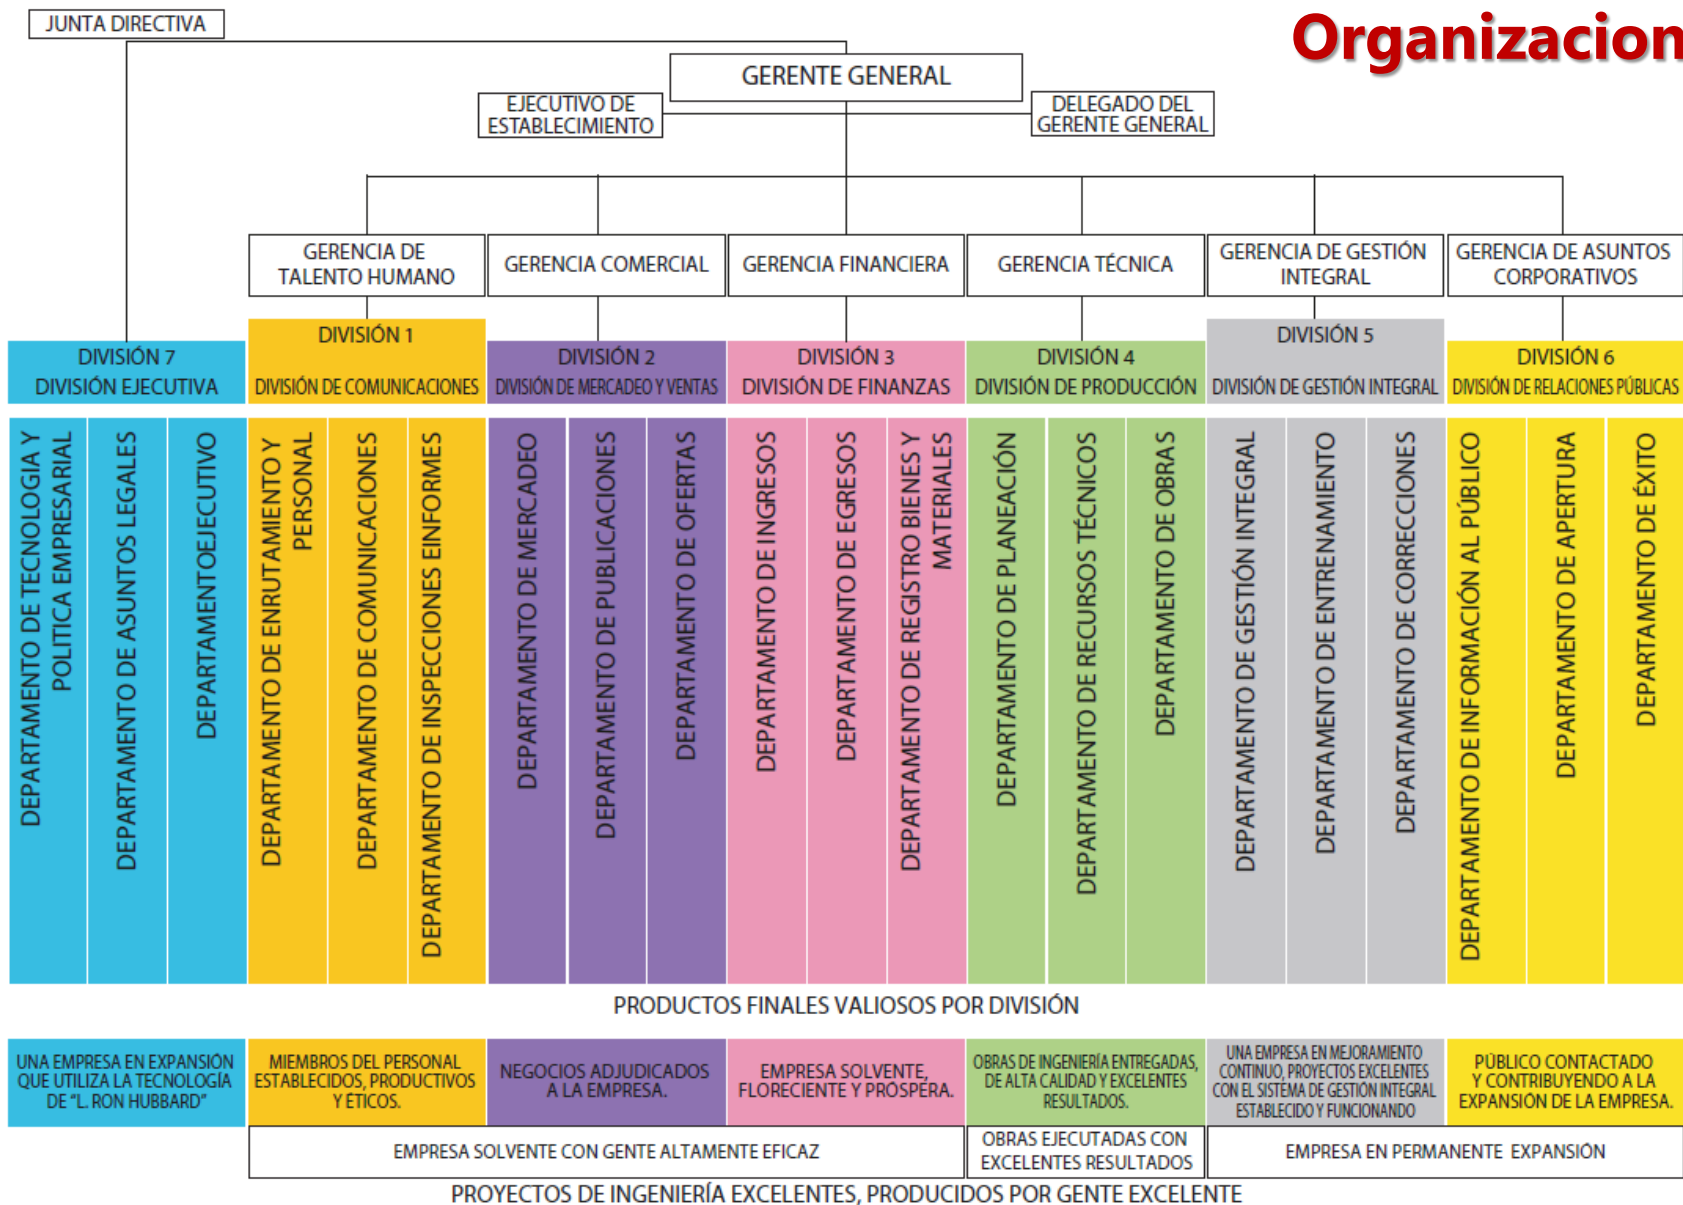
Organizacion

JUNTA DIRECTIVA

GERENTE GENERAL

EJECUTIVO DE ESTABLECIMIENTO

DELEGADO DEL GERENTE GENERAL

GERENCIA DE TALENTO HUMANO

GERENCIA COMERCIAL

GERENCIA FINANCIERA

GERENCIA TÉCNICA

GERENCIA DE GESTIÓN INTEGRAL

GERENCIA DE ASUNTOS CORPORATIVOS

DIVISIÓN 7
DIVISIÓN EJECUTIVA

DIVISIÓN 1
DIVISIÓN DE COMUNICACIONES

DIVISIÓN 2
DIVISIÓN DE MERCADEO Y VENTAS

DIVISIÓN 3
DIVISIÓN DE FINANZAS

DIVISIÓN 4
DIVISIÓN DE PRODUCCIÓN

DIVISIÓN 5
DIVISIÓN DE GESTIÓN INTEGRAL

DIVISIÓN 6
DIVISIÓN DE RELACIONES PÚBLICAS

DEPARTAMENTO DE TECNOLOGIA Y POLITICA EMPRESARIAL

DEPARTAMENTO DE ASUNTOS LEGALES

DEPARTAMENTOEJECUTIVO

DEPARTAMENTO DE ENRUTAMIENTO Y PERSONAL

DEPARTAMENTO DE COMUNICACIONES

DEPARTAMENTO DE INSPECCIONES EINFORMES

DEPARTAMENTO DE MERCADEO

DEPARTAMENTO DE PUBLICACIONES

DEPARTAMENTO DE OFERTAS

DEPARTAMENTO DE INGRESOS

DEPARTAMENTO DE EGRESOS

DEPARTAMENTO DE REGISTRO BIENES Y MATERIALES

DEPARTAMENTO DE PLANEACIÓN

DEPARTAMENTO DE RECURSOS TÉCNICOS

DEPARTAMENTO DE OBRAS

DEPARTAMENTO DE GESTIÓN INTEGRAL

DEPARTAMENTO DE ENTRENAMIENTO

DEPARTAMENTO DE CORRECCIONES

DEPARTAMENTO DE INFORMACIÓN AL PÚBLICO

DEPARTAMENTO DE APERTURA

DEPARTAMENTO DE ÉXITO

PRODUCTOS FINALES VALIOSOS POR DIVISIÓN

UNA EMPRESA EN EXPANSIÓN QUE UTILIZA LA TECNOLOGÍA DE "L. RON HUBBARD"

MIEMBROS DEL PERSONAL ESTABLECIDOS, PRODUCTIVOS Y ÉTICOS.

NEGOCIOS ADJUDICADOS A LA EMPRESA.

EMPRESA SOLVENTE, FLORECIENTE Y PROSPERA.

OBRAS DE INGENIERÍA ENTREGADAS, DE ALTA CALIDAD Y EXCELENTES RESULTADOS.

UNA EMPRESA EN MEJORAMIENTO CONTINUO, PROYECTOS EXCELENTES CON EL SISTEMA DE GESTIÓN INTEGRAL ESTABLECIDO Y FUNCIONANDO

PÚBLICO CONTACTADO Y CONTRIBUYENDO A LA EXPANSIÓN DE LA EMPRESA.

EMPRESA SOLVENTE CON GENTE ALTAMENTE EFICAZ

OBRAS EJECUTADAS CON EXCELENTES RESULTADOS

EMPRESA EN PERMANENTE EXPANSIÓN

PROYECTOS DE INGENIERÍA EXCELENTES, PRODUCIDOS POR GENTE EXCELENTE